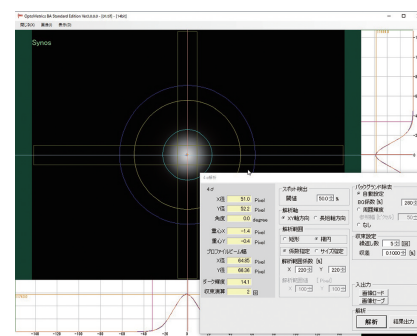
OptoMetrics BA Standard Edition Ver.4.0.0 - [14bit]
表示(V) 画像(I) 解析(A)

Synos

ピーク
X位 51.0 Pixel
Y位 50.2 Pixel
角度 0.0 degree
重心X -1.4 Pixel
重心Y +0.4 Pixel
プロファイルビーム幅
X位 64.85 Pixel
Y位 66.36 Pixel
ターゲ精度 14.1
収束演算 2 回

スポット検出
閾値 50.0 %
解析軸
XY軸方向 長短軸方向
解析範囲
矩形 楕円
長期設定 サイズ設定
解析範囲倍率 [%]
X 220 Y 220
解析範囲指定 [Pixel]

バックグラウンド除去
自動設定
BG倍率 [%] 280
消去補正
無し
収束設定
繰返し数 5 回
収束 0.1000 %

入出力
画像ロード
画像セーブ
解析
解析 結果出力